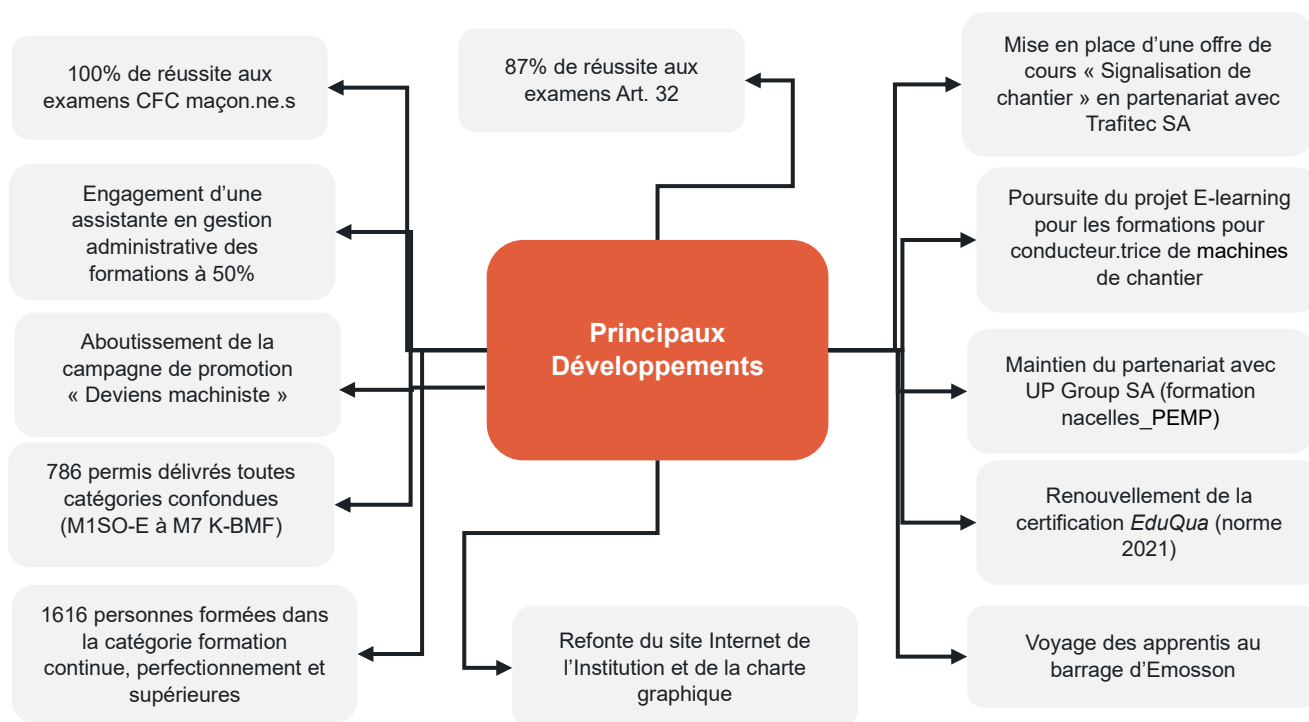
100% de réussite aux examens CFC maçon.ne.s

87% de réussite aux examens Art. 32

Mise en place d'une offre de cours « Signalisation de chantier » en partenariat avec Trafitec SA

Engagement d'une assistante en gestion administrative des formations à 50%

Poursuite du projet E-learning pour les formations pour conducteur.trice de machines de chantier

Principaux Développements

Aboutissement de la campagne de promotion « Deviens machiniste »

Maintien du partenariat avec UP Group SA (formation nacelles_PEMP)

786 permis délivrés toutes catégories confondues (M1SO-E à M7 K-BMF)

Renouvellement de la certification *EduQua* (norme 2021)

1616 personnes formées dans la catégorie formation continue, perfectionnement et supérieures

Refonte du site Internet de l'Institution et de la charte graphique

Voyage des apprentis au barrage d'Emosson